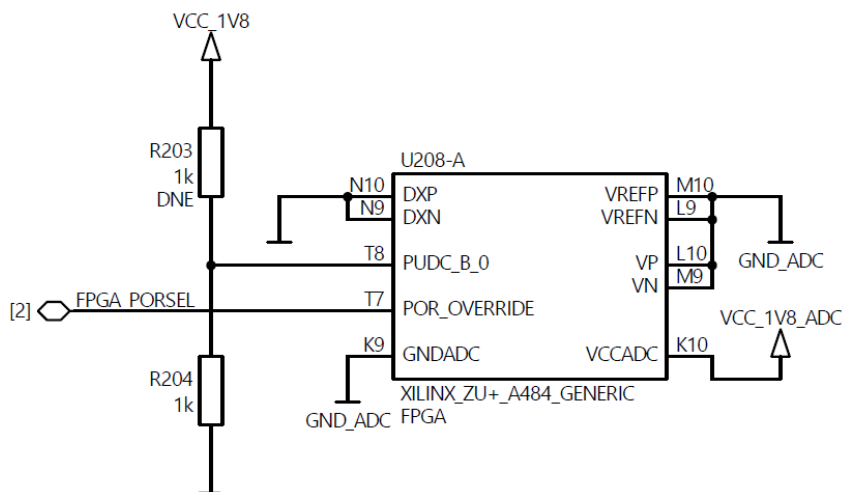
VCC_1V8

R203
1k
DNE

U208-A

N10 DXP
N9 DXN
T8 PUDC_B_0
[2] FPGA_PORSEL T7 POR_OVERRIDE
K9 GNDADC

VREFP M10
VREFN L9
VP L10
VN M9
VCCADC K10

GND_ADC
VCC_1V8_ADC

XILINX_ZU+_A484_GENERIC
FPGA

R204
1k

GND_ADC